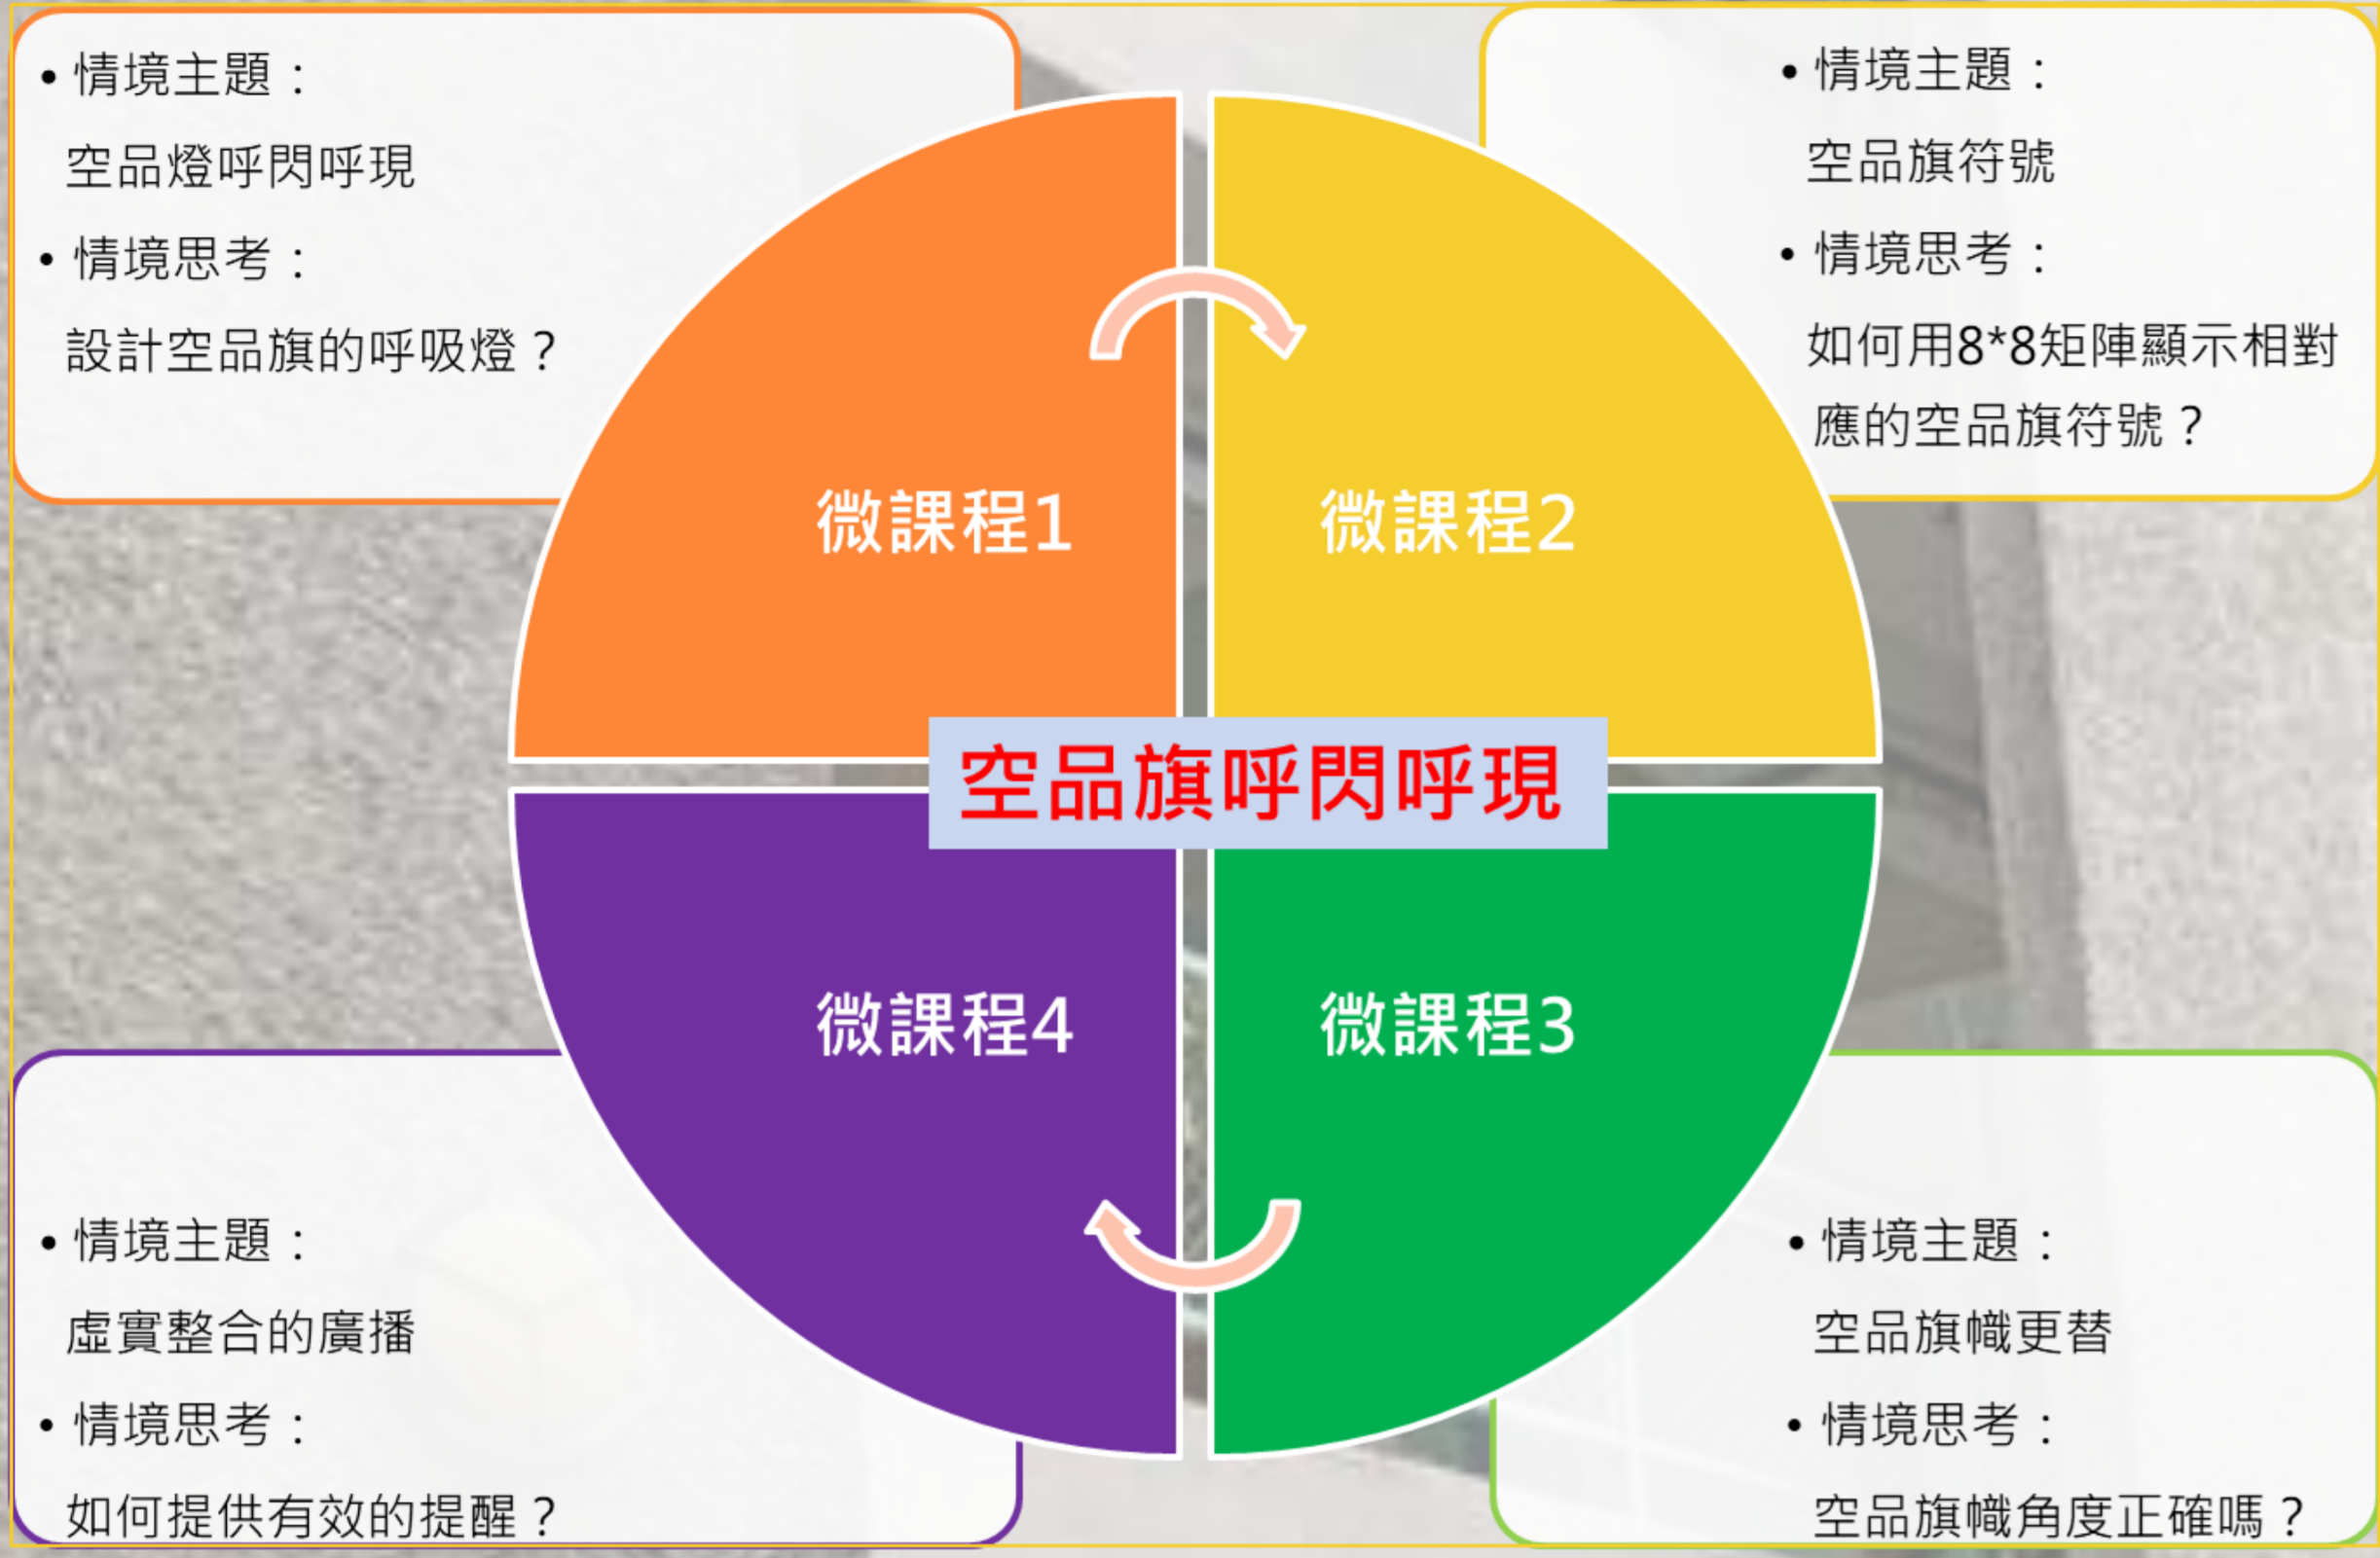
• 情境主題：
空品燈呼閃呼現
• 情境思考：
設計空品旗的呼吸燈？

• 情境主題：
空品旗符號
• 情境思考：
如何用8*8矩陣顯示相對應的空品旗符號？

微課程1

微課程2

空品旗呼閃呼現

微課程4

微課程3

• 情境主題：
虛實整合的廣播
• 情境思考：
如何提供有效的提醒？

• 情境主題：
空品旗幟更替
• 情境思考：
空品旗幟角度正確嗎？